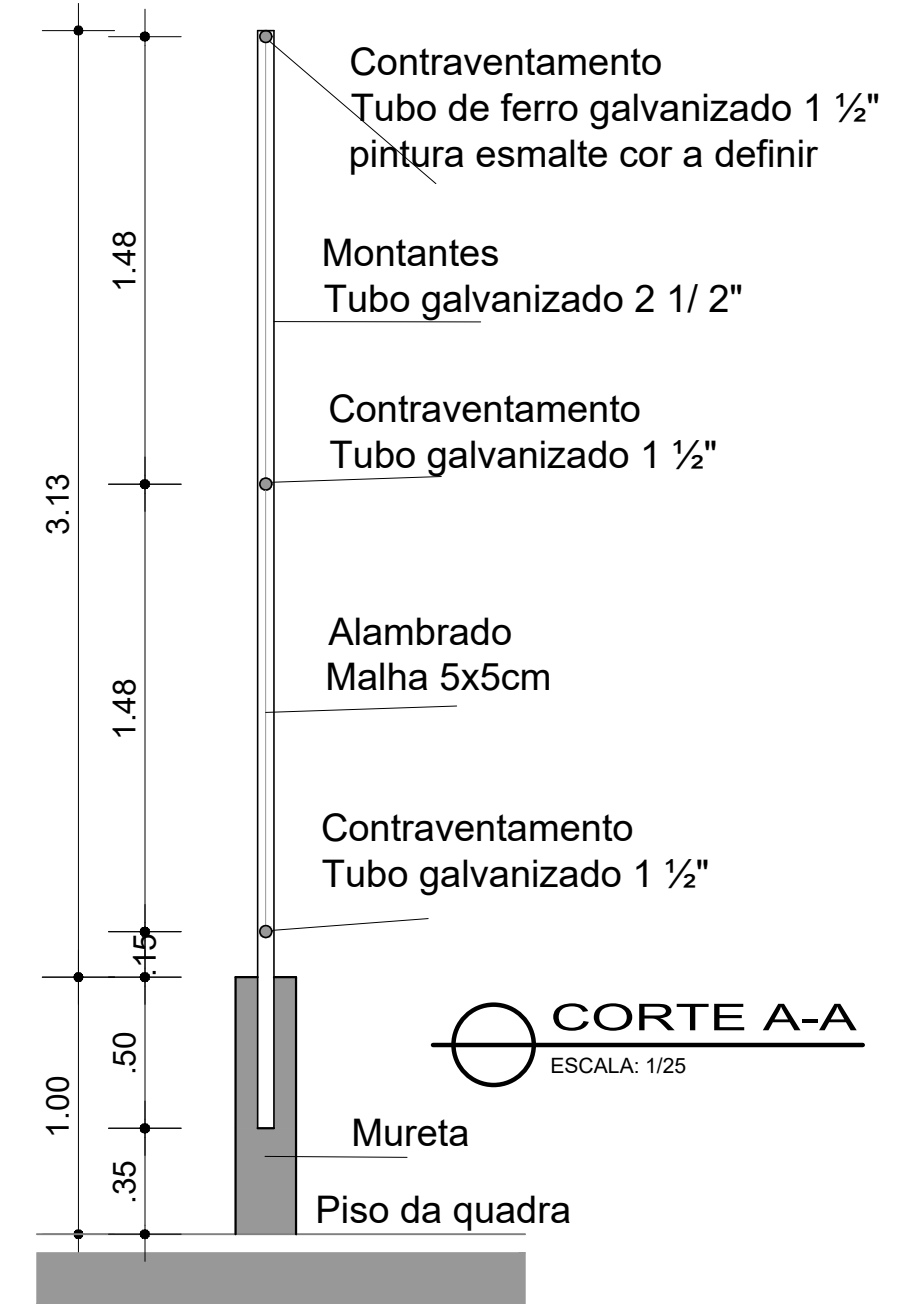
Contraventamento
Tubo de ferro galvanizado 1 ½"
pintura esmalte cor a definir

1.48

Montantes
Tubo galvanizado 2 1/ 2"

Contraventamento
Tubo galvanizado 1 ½"

3.13

Alambrado
Malha 5x5cm

1.48

Contraventamento
Tubo galvanizado 1 ½"

.15

CORTE A-A
ESCALA: 1/25

.50

1.00

Mureta

.35

Piso da quadra